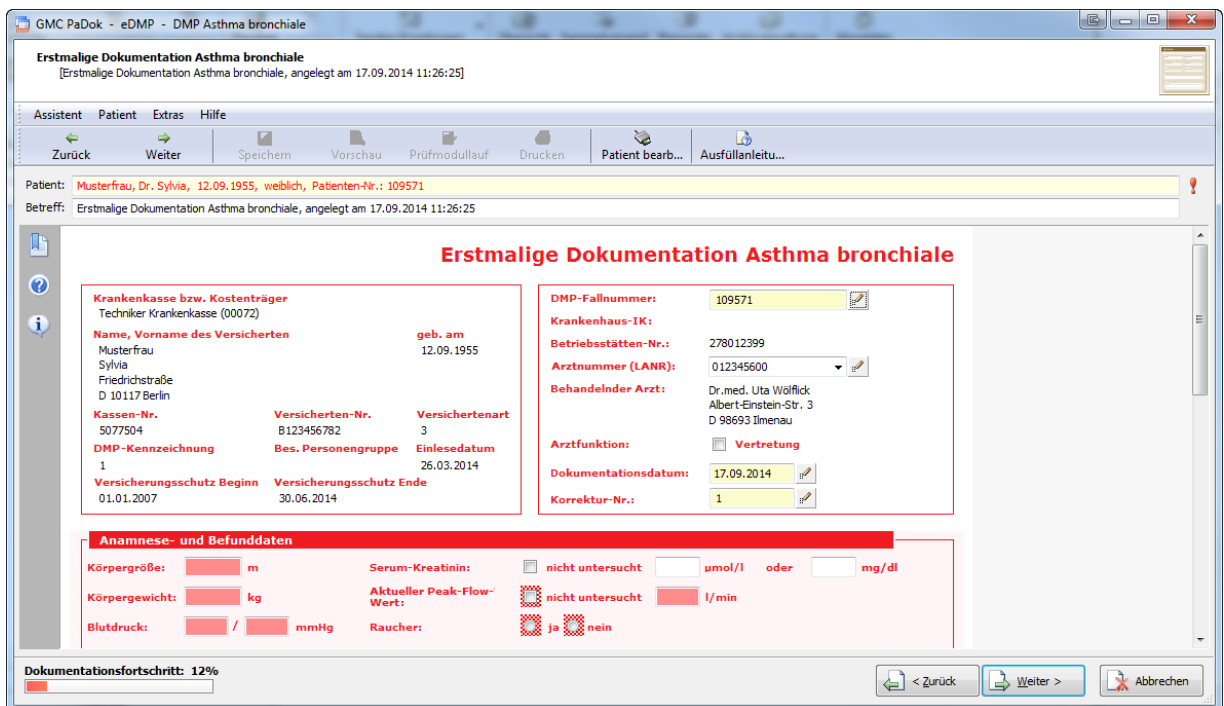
GMC PaDok - eDMP - DMP Asthma bronchiale

Erstmalige Dokumentation Asthma bronchiale
[Erstmalige Dokumentation Asthma bronchiale, angelegt am 17.09.2014 11:26:25]

Assistent Patient Extras Hilfe

Zurück Weiter Speichern Vorschau Prüfmodullauf Drucken Patient bearb... Ausfüllanleitu...

Patient: Musterfrau, Dr. Sylvia, 12.09.1955, weiblich, Patienten-Nr.: 109571
Betreff: Erstmalige Dokumentation Asthma bronchiale, angelegt am 17.09.2014 11:26:25

Erstmalige Dokumentation Asthma bronchiale

Krankenkasse bzw. Kostenträger
Techniker Krankenkasse (00072)
Name, Vorname des Versicherten
Musterfrau
Sylvia
Friedrichstraße
D 10117 Berlin
geb. am
12.09.1955
Kassen-Nr.
5077504
Versicherten-Nr.
B123456782
Versichertenart
3
DMP-Kennzeichnung
1
Bes. Personengruppe
Einlesedatum
26.03.2014
Versicherungsschutz Beginn
01.01.2007
Versicherungsschutz Ende
30.06.2014

DMP-Fallnummer: 109571
Krankenhaus-IK:
Betriebsstätten-Nr.: 278012399
Arztnummer (LANR): 012345600
Behandelnder Arzt: Dr.med. Uta Wölflick
Albert-Einstein-Str. 3
D 98693 Ilmenau
Arztfunktion: Vertretung
Dokumentationsdatum: 17.09.2014
Korrektur-Nr.: 1

Anamnese- und Befunddaten
Körpergröße: m
Körpergewicht: kg
Blutdruck: / mmHg
Serum-Kreatinin: nicht untersucht µmol/l oder mg/dl
Aktueller Peak-Flow-Wert: nicht untersucht l/min
Raucher: ja nein

Dokumentationsfortschritt: 12%

< Zurück Weiter > Abbrechen